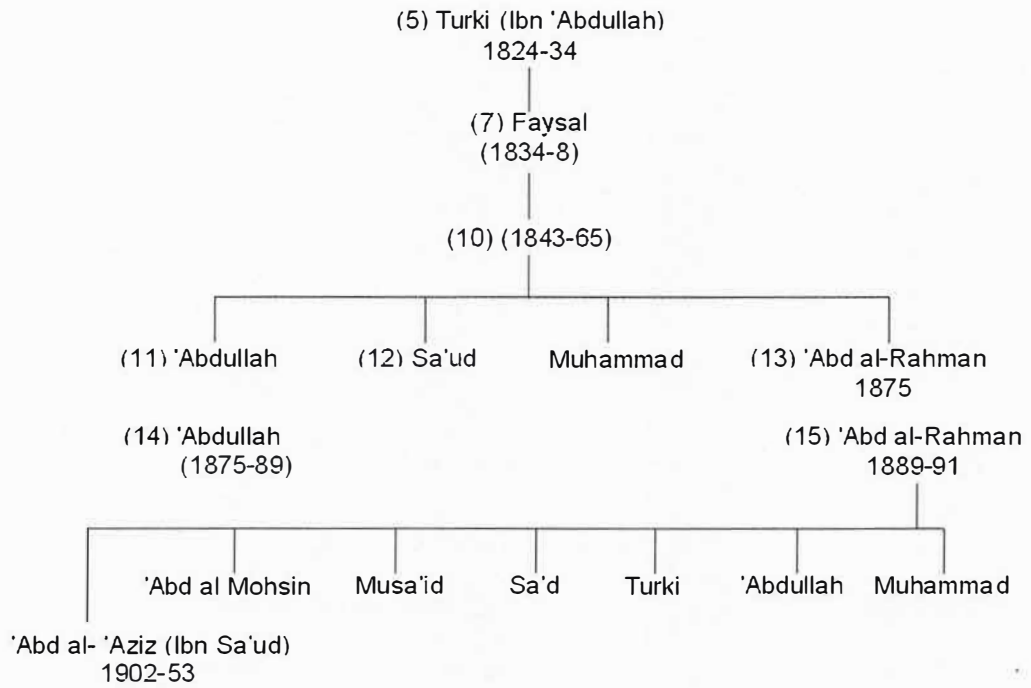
(5) Turki (Ibn 'Abdullah)
1824-34

(7) Faysal
(1834-8)

(10) (1843-65)

(11) 'Abdullah

(12) Sa'ud

Muhammad

(13) 'Abd al-Rahman
1875

(14) 'Abdullah
(1875-89)

(15) 'Abd al-Rahman
1889-91

'Abd al Mohsin

Musa'id

Sa'd

Turki

'Abdullah

Muhammad

'Abd al- 'Aziz (Ibn Sa'ud)
1902-53